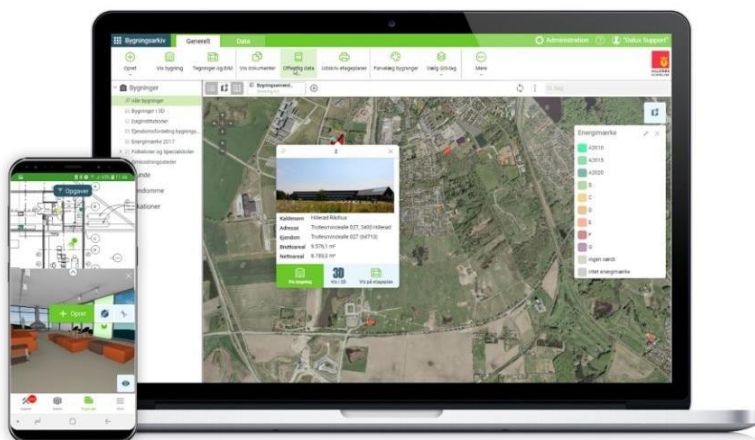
Bygningsarkiv Generelt Data

Administration "Dalux Support"

Opret Vis bygning Tegninger og BIM Vis dokumenter Offentlig data Udskriv etageplaner Forvalg bygninger Vælg GIS-lag Mere

Bygninger

Alle bygninger

Bygninger i 3D

Ejendomsfordeling bygninger

Energimærke 2017

Bygningsoversigt

Energimærke

A2010

A2015

A2020

B

C

D

E

F

G

Ingen mærke

Inter energimærke

Kaldenavn: Hillerød Rådhus

Adresse: Trollesmindealle 27, 3400 Hillerød

Ejendom: Trollesmindealle 027 (b4713)

Bruttoareal: 9.579,1 m²

Nettoareal: 8.789,0 m²

Vis bygning

3D

Vis i 3D

Vis på etageplaner

Opgaver

Opret